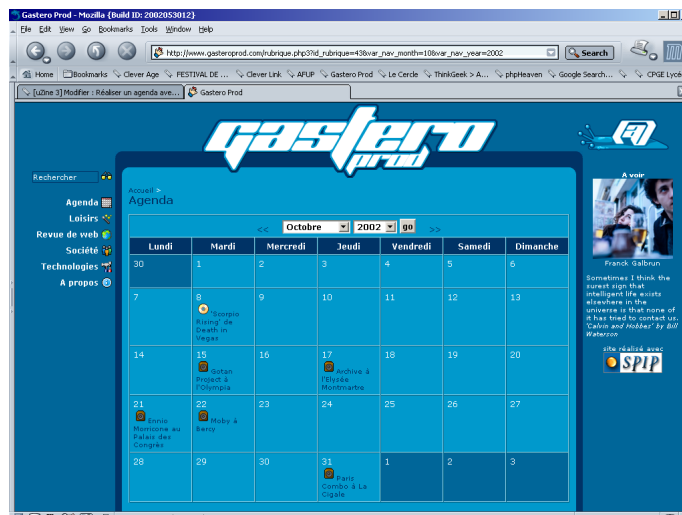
Gastero Prod - Mozilla {Build ID: 2002053012}

File Edit View Go Bookmarks Tools Window Help

http://www.gasteroprod.com/rubrique.php3?id_rubrique=43&var_nav_month=10&var_nav_year=2002

Search

Home Bookmarks Clever Age FESTIVAL DE ... Clever Link AFUP Gastero Prod Le Cercle ThinkGeek > A... phpHeaven Google Search... CPGE Lycée

[uZine 3] Modifier : Réaliser un agenda ave... Gastero Prod

Gastero prod

Rechercher

Agenda
Loisirs
Revue de web
Société
Technologies
A propos

Accueil >
Agenda

<< Octobre 2002 go >>

| Lundi | Mardi | Mercredi | Jeudi | Vendredi | Samedi | Dimanche |
|---|---|---|---|---|---|---|
| 30 | 1 | 2 | 3 | 4 | 5 | 6 |
| 7 | 8 "Scorpio Rising" de Death in Vegas | 9 | 10 | 11 | 12 | 13 |
| 14 | 15 Gotan Project à l'Olympia | 16 | 17 Archive à l'Elysée Montmartre | 18 | 19 | 20 |
| 21 Ennio Morricone au Palais des Congrès | 22 Moby à Bercy | 23 | 24 | 25 | 26 | 27 |
| 28 | 29 | 30 | 31 Paris Combo à La Cigale | 1 | 2 | 3 |

A voir

Franck Galbrun

Sometimes I think the surest sign that intelligent life exists elsewhere in the universe is that none of it has tried to contact us. 'Calvin and Hobbes' by Bill Waterson

site réalisé avec SPIP